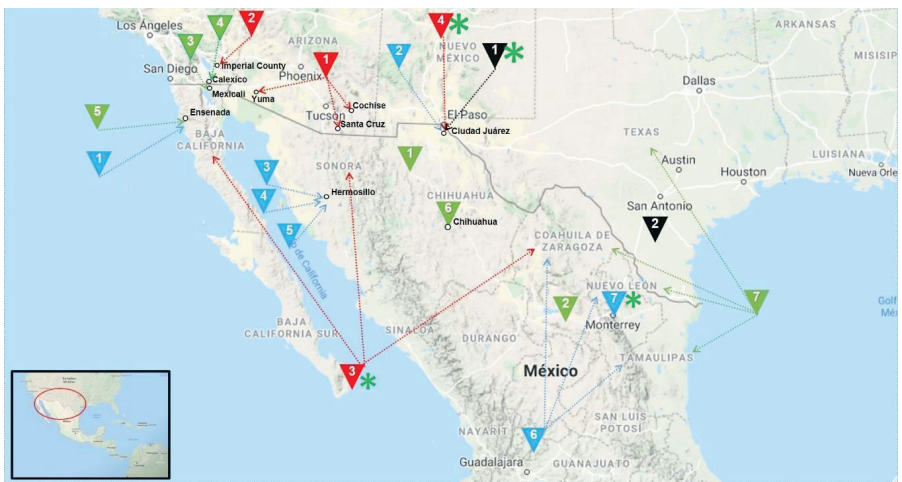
Los Angeles
4
2
4
ARKANSAS
3
ARIZONA
NUEVO MÉXICO
2
1
MISSI
San Diego
Imperial County
1
Calexico
Phoenix
Dallas
Mexicali
Yuma
Cochise
5
Ensenada
Tucson
Santa Cruz
El Paso
Ciudad Juárez
TEXAS
LOUISIANA
BAJA CALIFORNIA
1
1
Austin
Houston
Nueva Orle
3
SONORA
Hermosillo
4
CHIHUAHUA
6
Chihuahua
San Antonio
5
2
Golfo de California
COAHUILA DE ZARAGOZA
NUEVO LEÓN
7
2
7
Golf Mé
BAJA CALIFORNIA SUR
SINALOA
DURANGO
Monterrey
TAMAULIPAS
3
México
SAN LUIS POTOSÍ
NAYARIT
6
Guadalajara
GUANAJUATO